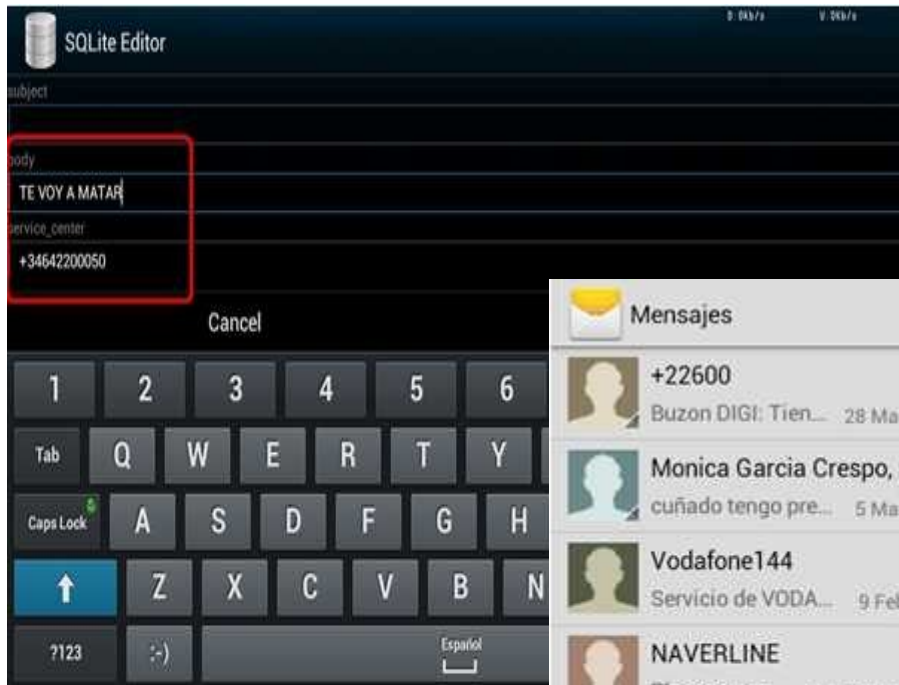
SQLite Editor

0: 0kb/s V: 0kb/s

subject

body

TE VOY A MATAR

service_center

+34642200050

Cancel

1 2 3 4 5 6

Tab Q W E R T Y

Caps Lock A S D F G H

Z X C V B N

?123 :-) Español

Mensajes

+22600
Buzon DIGI: Tien... 28 Ma

Monica Garcia Crespo,
cuñado tengo pre... 5 Ma

Vodafone144
Servicio de VODA... 9 Fe

NAVERLINE